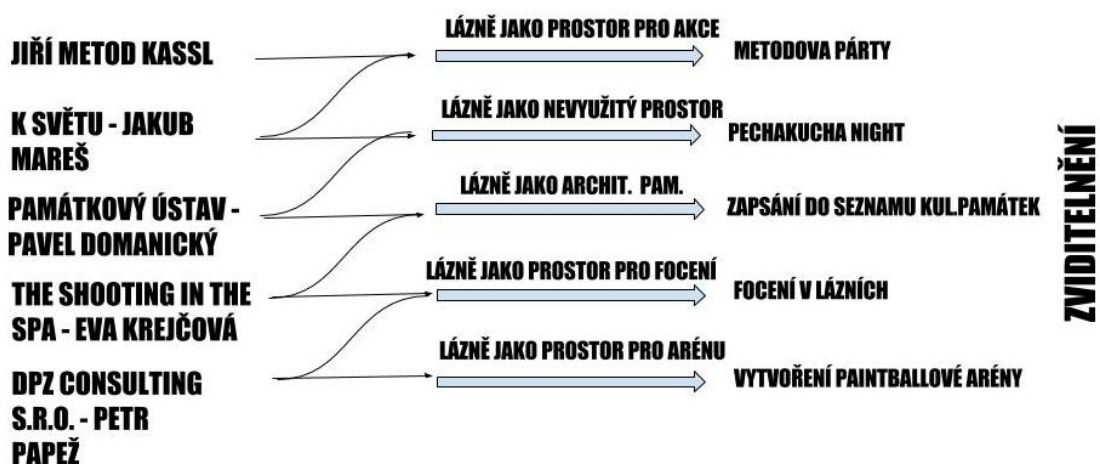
JIŘÍ METOD KASSL

K SVĚTU - JAKUB MAREŠ

PAMÁTKOVÝ ÚSTAV - PAVEL DOMANICKÝ

THE SHOOTING IN THE SPA - EVA KREJČOVÁ

DPZ CONSULTING S.R.O. - PETR PAPEŽ

LÁZNĚ JAKO PROSTOR PRO AKCE

LÁZNĚ JAKO NEVYUŽITÝ PROSTOR

LÁZNĚ JAKO ARCHIT. PAM.

LÁZNĚ JAKO PROSTOR PRO FOCENÍ

LÁZNĚ JAKO PROSTOR PRO ARÉNU

METODOVA PÁRTY

PECHAKUCHA NIGHT

ZAPSÁNÍ DO SEZNAMU KUL.PAMÁTEK

FOCENÍ V LÁZNÍCH

VYTVOŘENÍ PAINTBALLOVÉ ARÉNY

ZVIDITELNĚNÍ